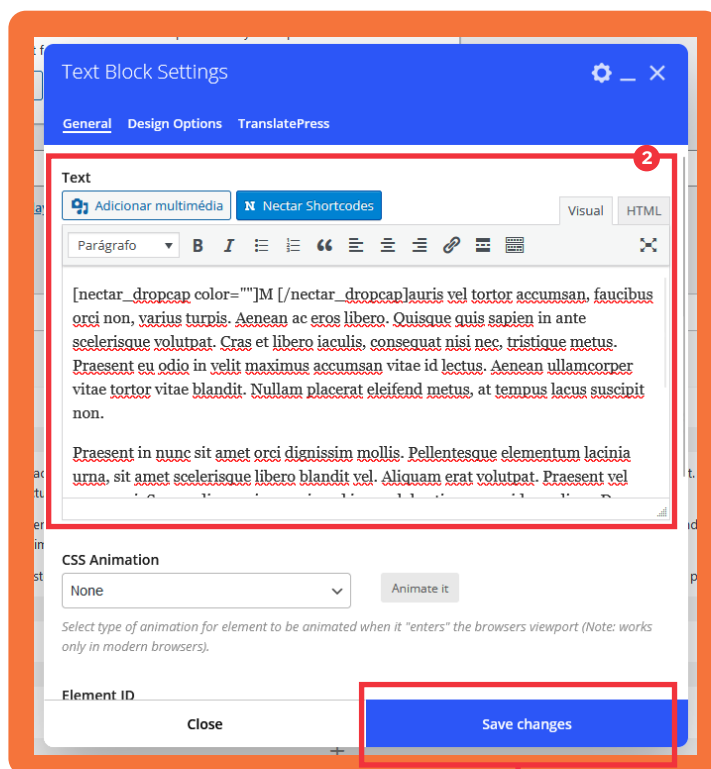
Text Block Settings

General Design Options TranslatePress

2

Text

Adicionar multimédia N Nectar Shortcodes

Visual HTML

Parágrafo

[nectar_dropcap color=""]M [/nectar_dropcap]auris vel tortor accumsan, faucibus orci non, varius turpis. Aenean ac eros libero. Quisque quis sapien in ante scelerisque volutpat. Cras et libero iaculis, consequat nisi nec, tristique metus. Praesent eu odio in velit maximus accumsan vitae id lectus. Aenean ullamcorper vitae tortor vitae blandit. Nullam placerat eleifend metus, at tempus lacus suscipit non.

Praesent in nunc sit amet orci dignissim mollis. Pellentesque elementum lacinia urna, sit amet scelerisque libero blandit vel. Aliquam erat volutpat. Praesent vel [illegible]

CSS Animation

None

Animate it

Select type of animation for element to be animated when it "enters" the browsers viewport (Note: works only in modern browsers).

Element ID

Close

Save changes